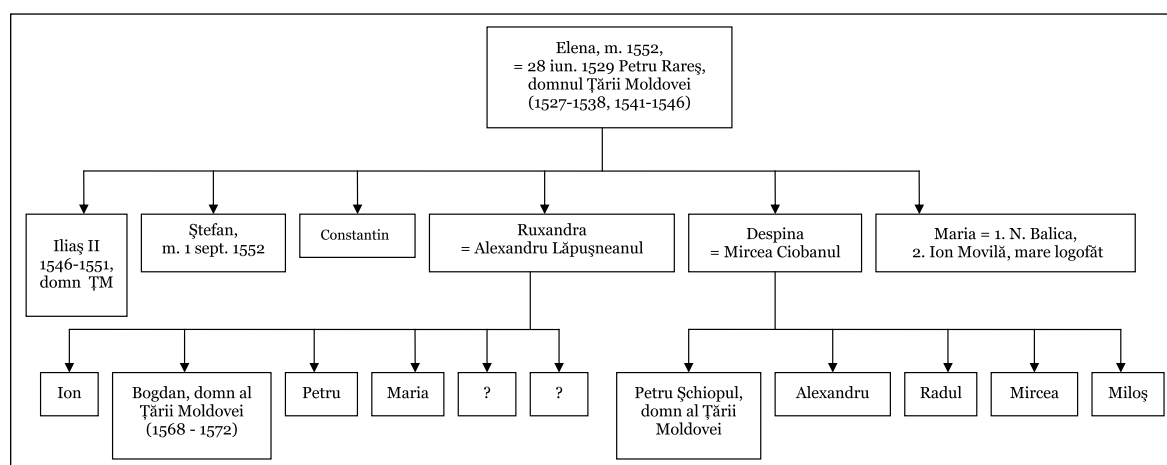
Elena, m. 1552, = 28 iun. 1529 Petru Rareş, domnul Ţării Moldovei (1527-1538, 1541-1546)

Iliaş II 1546-1551, domn ŢM

Ştefan, m. 1 sept. 1552

Constantin

Ruxandra = Alexandru Lăpuşneanul

Despina = Mircea Ciobanul

Maria = 1. N. Balica, 2. Ion Movilă, mare logofăt

Ion

Bogdan, domn al Ţării Moldovei (1568 - 1572)

Petru

Maria

?

?

Petru Şchiopul, domn al Ţării Moldovei

Alexandru

Radul

Mircea

Miloş